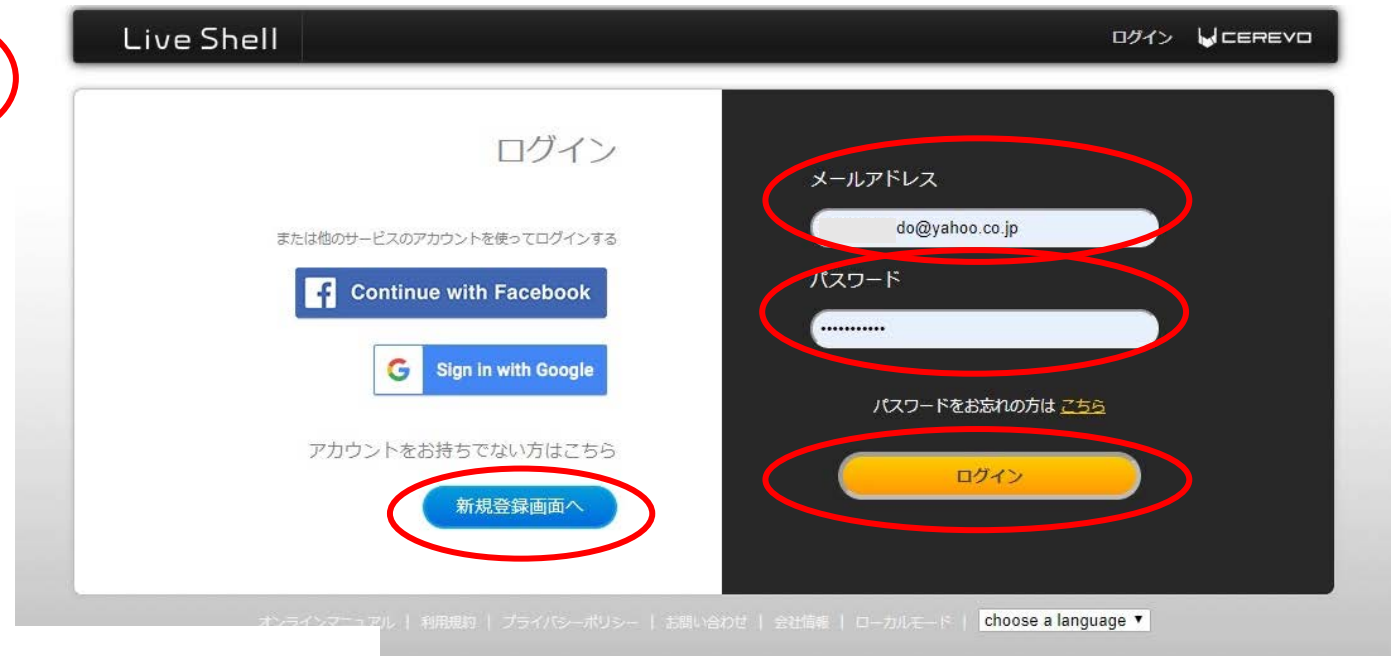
Live Shell

ログイン CEREVO

ログイン

または他のサービスのアカウントを使ってログインする

Continue with Facebook

Sign in with Google

アカウントをお持ちでない方はこちら

新規登録画面へ

メールアドレス

do@yahoo.co.jp

パスワード

•••••••••••

パスワードをお忘れの方は こちら

ログイン

オンラインマニュアル | 利用規約 | プライバシーポリシー | お問い合わせ | 会社情報 | ローカルモード | choose a language ▼